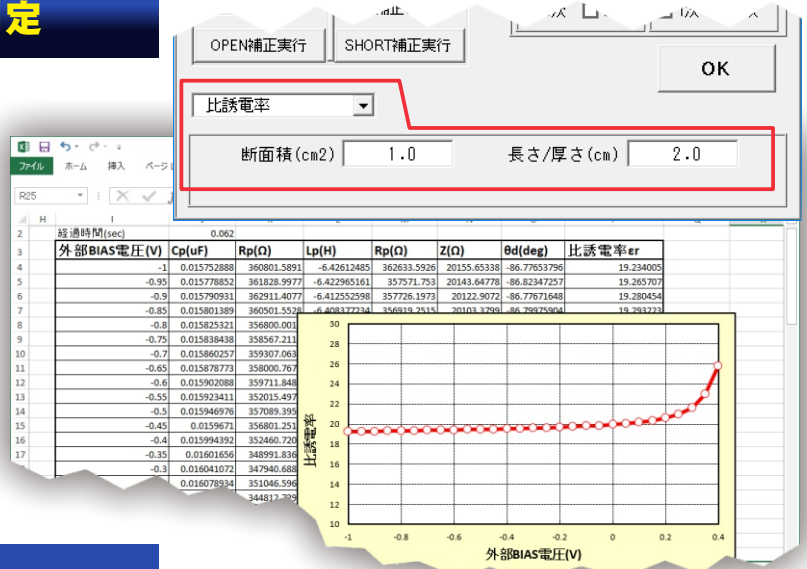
定

OPEN補正実行

SHORT補正実行

OK

比誘電率

断面積(cm2) 1.0

長さ/厚さ(cm) 2.0

ファイル ホーム 挿入 ページ

R25

H I

2 経過時間(sec) 0.062

| | 外部BIAS電圧(V) | Cp(uF) | Rp(Ω) | Lp(H) | Rp(Ω) | Z(Ω) | θd(deg) | 比誘電率εr |
|---|---|---|---|---|---|---|---|---|
| 3 | 外部BIAS電圧(V) | Cp(uF) | Rp(Ω) | Lp(H) | Rp(Ω) | Z(Ω) | θd(deg) | 比誘電率εr |
| 4 | -1 | 0.015752888 | 360801.5891 | -6.42612485 | 362633.5926 | 20155.65338 | -86.77653796 | 19.234005 |
| 5 | -0.95 | 0.015778852 | 361828.9977 | -6.422965161 | 357571.753 | 20143.64778 | -86.82347257 | 19.265707 |
| 6 | -0.9 | 0.015790931 | 362911.4077 | -6.412552598 | 357726.1973 | 20122.9072 | -86.77671648 | 19.280454 |
| 7 | -0.85 | 0.015801389 | 360501.5528 | -6.408377234 | 356919.2515 | 20103.3799 | -86.79975904 | 19.293223 |
| 8 | -0.8 | 0.015825321 | 356800.001 | | | | | |
| 9 | -0.75 | 0.015838438 | 358567.211 | | | | | |
| 10 | -0.7 | 0.015860257 | 359307.063 | | | | | |
| 11 | -0.65 | 0.015878773 | 358000.767 | | | | | |
| 12 | -0.6 | 0.015902088 | 359711.848 | | | | | |
| 13 | -0.55 | 0.015923411 | 352015.497 | | | | | |
| 14 | -0.5 | 0.015946976 | 357089.395 | | | | | |
| 15 | -0.45 | 0.0159671 | 356801.251 | | | | | |
| 16 | -0.4 | 0.015994392 | 352460.720 | | | | | |
| 17 | -0.35 | 0.01601656 | 348991.836 | | | | | |
| | -0.3 | 0.016041072 | 347940.688 | | | | | |
| | | 0.016078934 | 351046.596 | | | | | |
| | | | 344812.799 | | | | | |

比誘電率

30
28
26
24
22
20
18
16
14
12
10

-1 -0.8 -0.6 -0.4 -0.2 0 0.2 0.4

外部BIAS電圧(V)